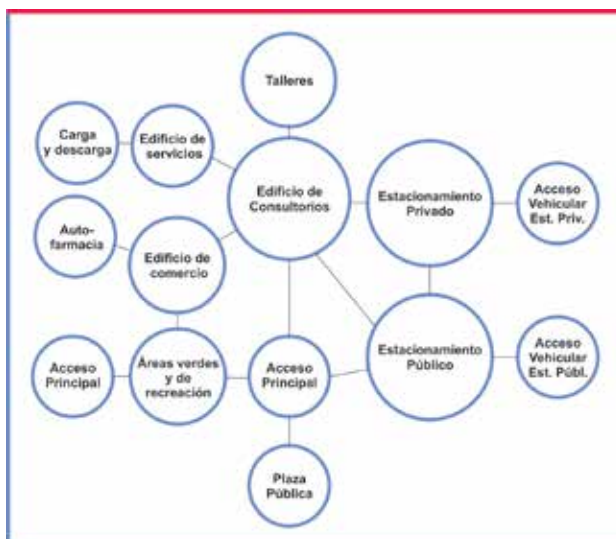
Talleres

Carga y descarga

Edificio de servicios

Edificio de Consultorios

Estacionamiento Privado

Acceso Vehicular Est. Priv.

Auto-farmacia

Edificio de comercio

Acceso Principal

Áreas verdes y de recreación

Acceso Principal

Estacionamiento Público

Acceso Vehicular Est. Públ.

Plaza Pública